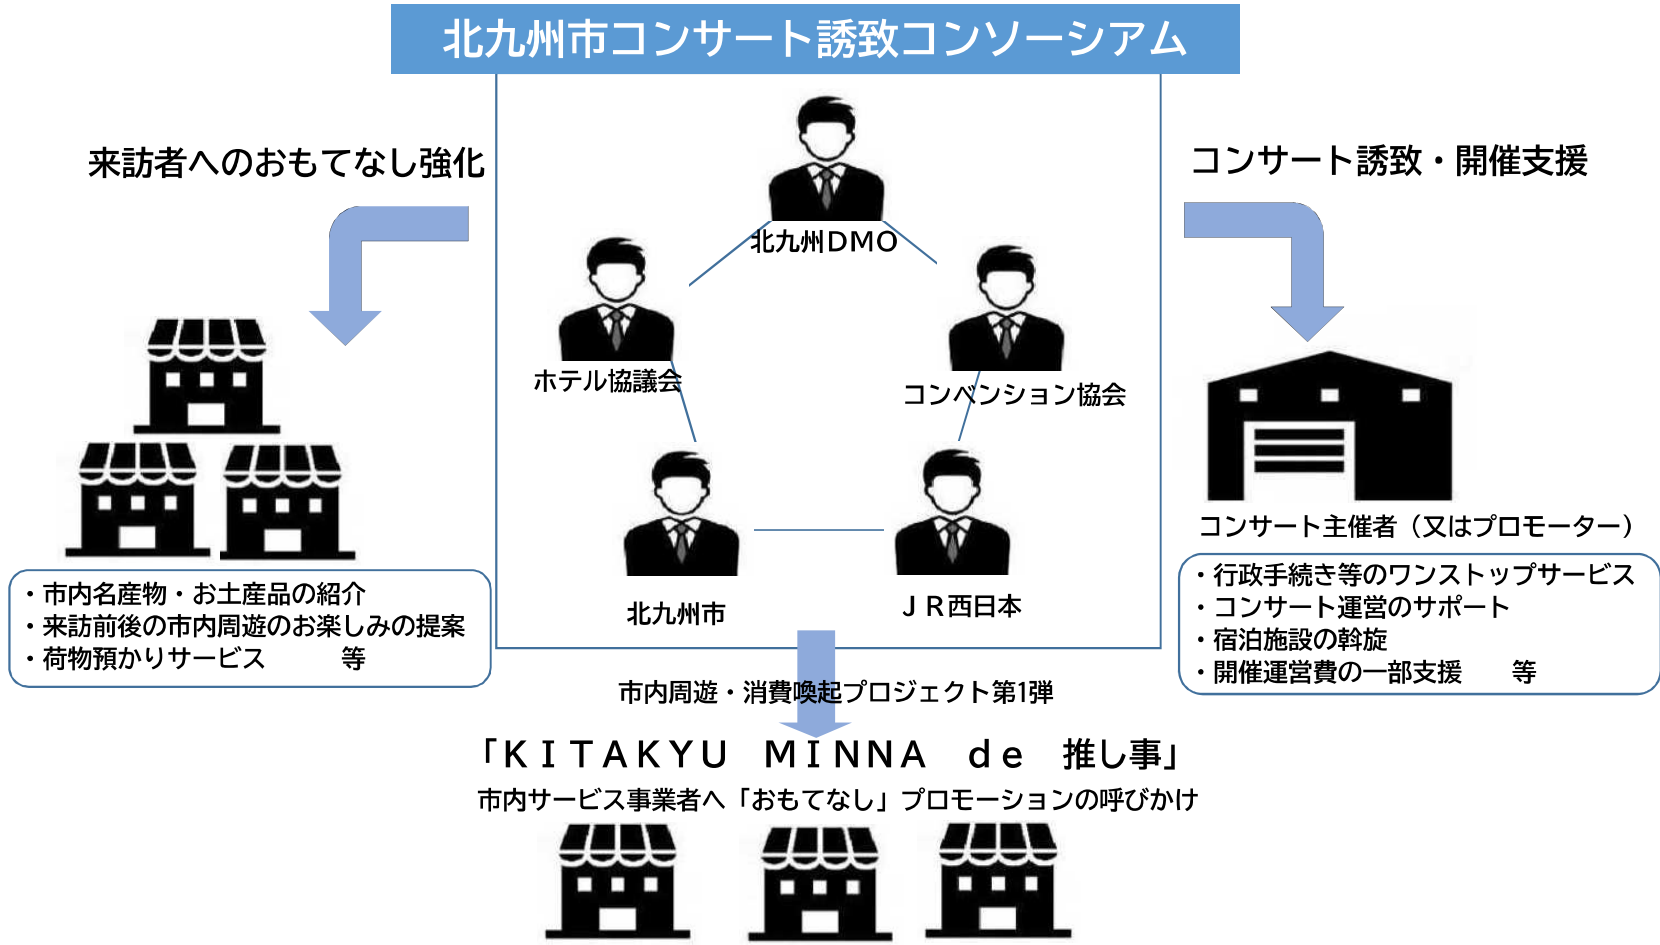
北九州市コンサート誘致コンソーシアム

来訪者へのおもてなし強化

コンサート誘致・開催支援

北九州DMO

ホテル協議会

コンベンション協会

北九州市

ＪＲ西日本

・市内名産物・お土産品の紹介
・来訪前後の市内周遊のお楽しみの提案
・荷物預かりサービス　　　等

コンサート主催者（又はプロモーター）

・行政手続き等のワンストップサービス
・コンサート運営のサポート
・宿泊施設の斡旋
・開催運営費の一部支援　　等

市内周遊・消費喚起プロジェクト第1弾

「ＫＩＴＡＫＹＵ　ＭＩＮＮＡ　ｄｅ　推し事」

市内サービス事業者へ「おもてなし」プロモーションの呼びかけ